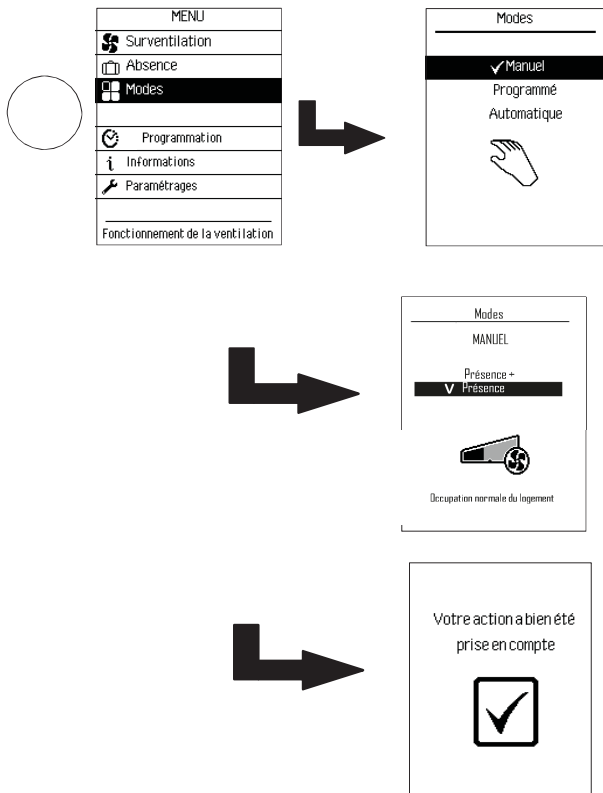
MENU
Surventilation
Absence
Modes
Programmation
Informations
Paramétrages
Fonctionnement de la ventilation

Modes
✓Manuel
Programmé
Automatique

Modes
MANUEL
Présence +
V Présence
Occupation normale du logement

Votre action a bien été prise en compte